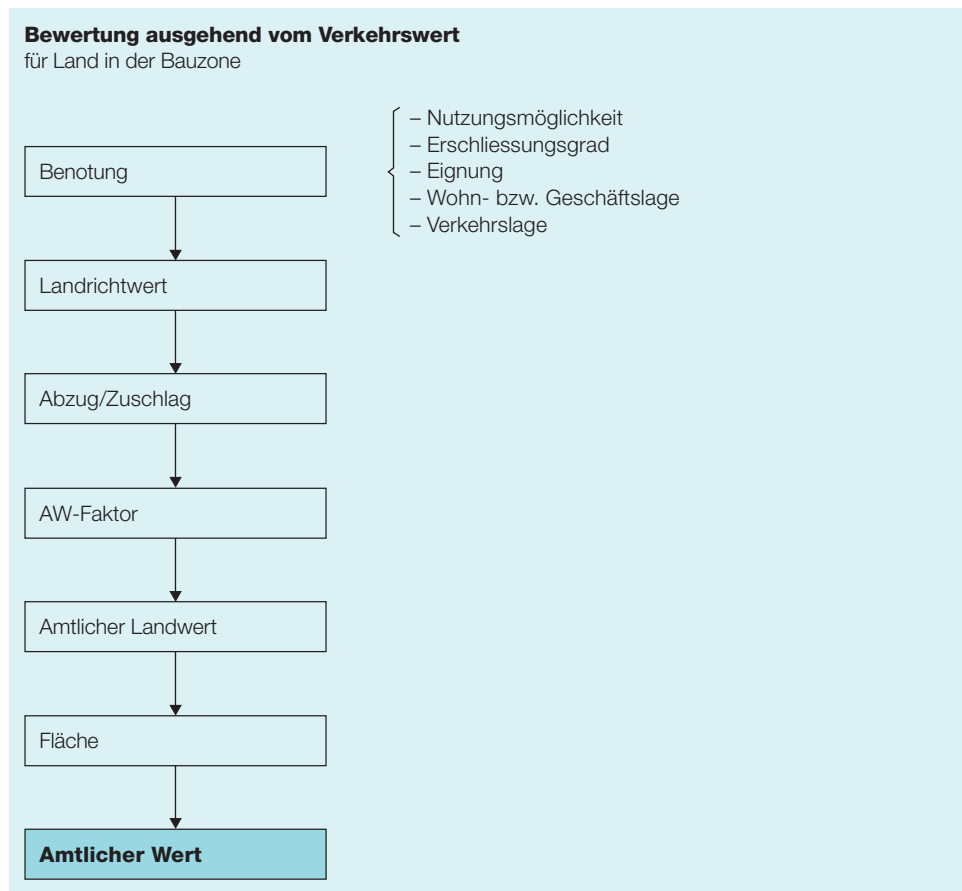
**Bewertung ausgehend vom Verkehrswert**
für Land in der Bauzone

Benotung

– Nutzungsmöglichkeit
– Erschliessungsgrad
– Eignung
– Wohn- bzw. Geschäftslage
– Verkehrslage

Landrichtwert

Abzug/Zuschlag

AW-Faktor

Amtlicher Landwert

Fläche

**Amtlicher Wert**